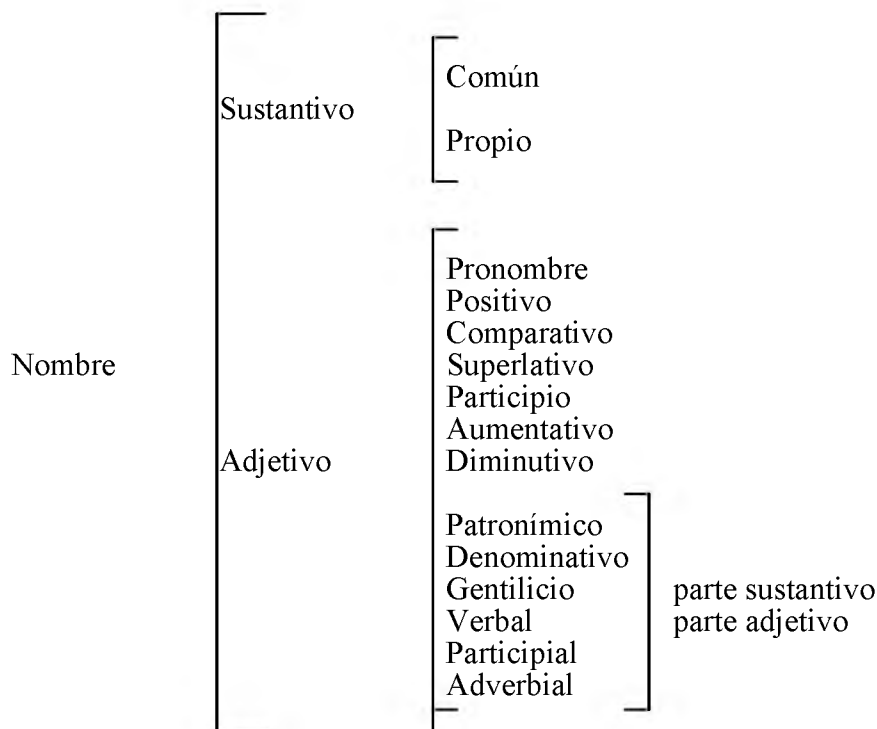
Nombre

Sustantivo

Común

Propio

Adjetivo

Pronombre
Positivo
Comparativo
Superlativo
Participio
Aumentativo
Diminutivo

Patronímico
Denominativo
Gentilicio
Verbal
Participial
Adverbial

parte sustantivo
parte adjetivo